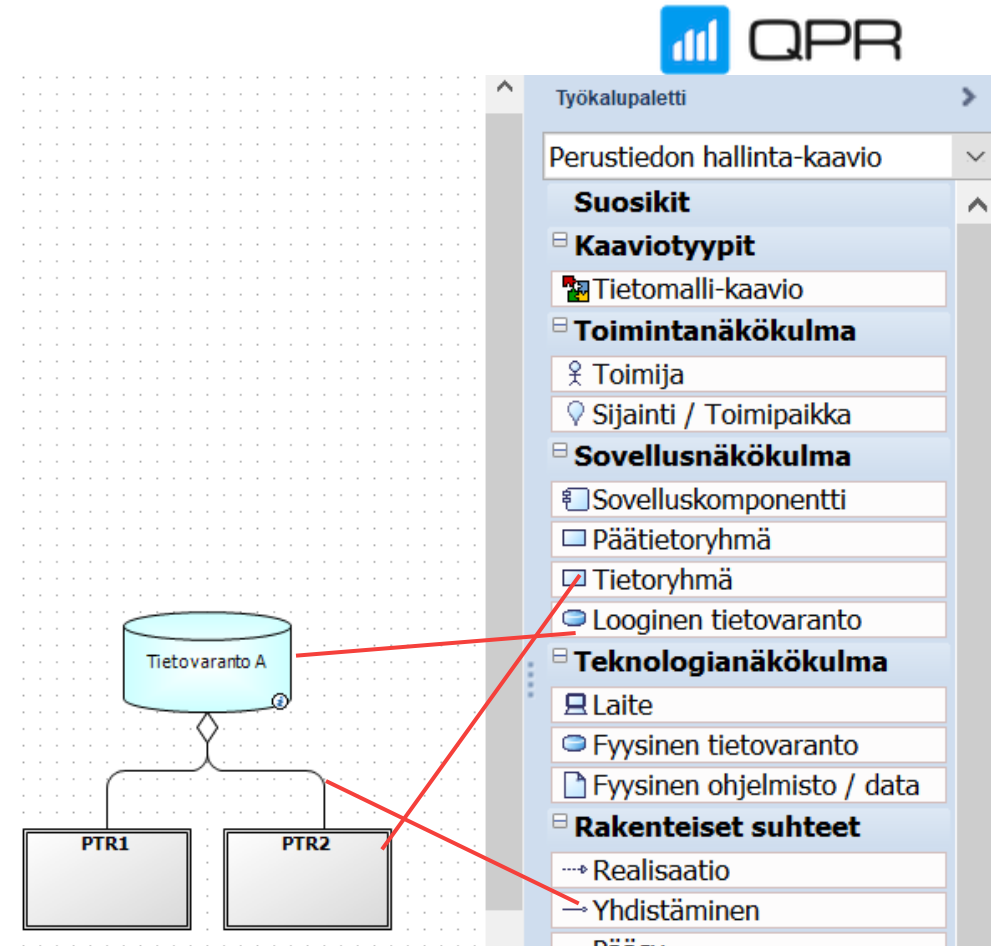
QPR

Työkalupaletti

Perustiedon hallinta-kaavio

Suosikit

Kaaviotyypit

Tietomalli-kaavio

Toimintanäkökulma

Toimija

Sijainti / Toimipaikka

Sovellusnäkökulma

Sovelluskomponentti

Päätietoryhmä

Tietoryhmä

Looginen tietovaranto

Teknologianäkökulma

Laite

Fyysinen tietovaranto

Fyysinen ohjelmisto / data

Rakenteiset suhteet

Realisaatio

Yhdistäminen

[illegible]

Tietovaranto A

PTR1

PTR2